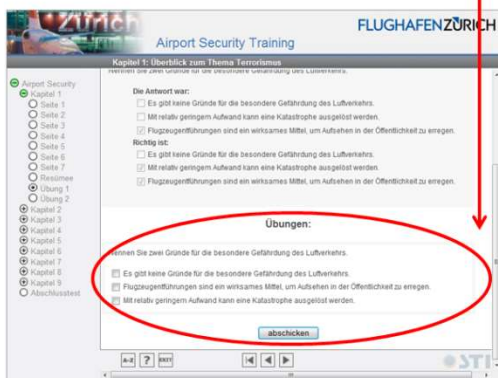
Zürich

Airport Security Training

FLUGHAFEN ZÜRICH

Kapitel 1: Überblick zum Thema Terrorismus

Airport Security
Kapitel 1
Seite 1
Seite 2
Seite 3
Seite 4
Seite 5
Seite 6
Seite 7
Resümee
Übung 1
Übung 2
Kapitel 2
Kapitel 3
Kapitel 4
Kapitel 5
Kapitel 6
Kapitel 7
Kapitel 8
Kapitel 9
Abschlusstest

Nennen Sie zwei Gründe für die besondere Gefährdung des Luftverkehrs.

Die Antwort war:
Es gibt keine Gründe für die besondere Gefährdung des Luftverkehrs.
Mit relativ geringem Aufwand kann eine Katastrophe ausgelöst werden.
Flugzeugentführungen sind ein wirksames Mittel, um Aufsehen in der Öffentlichkeit zu erregen.

Richtig ist:
Es gibt keine Gründe für die besondere Gefährdung des Luftverkehrs.
Mit relativ geringem Aufwand kann eine Katastrophe ausgelöst werden.
Flugzeugentführungen sind ein wirksames Mittel, um Aufsehen in der Öffentlichkeit zu erregen.

Übungen:

Nennen Sie zwei Gründe für die besondere Gefährdung des Luftverkehrs.

Es gibt keine Gründe für die besondere Gefährdung des Luftverkehrs.
Flugzeugentführungen sind ein wirksames Mittel, um Aufsehen in der Öffentlichkeit zu erregen.
Mit relativ geringem Aufwand kann eine Katastrophe ausgelöst werden.

abschicken

A-Z ? EXIT

STI